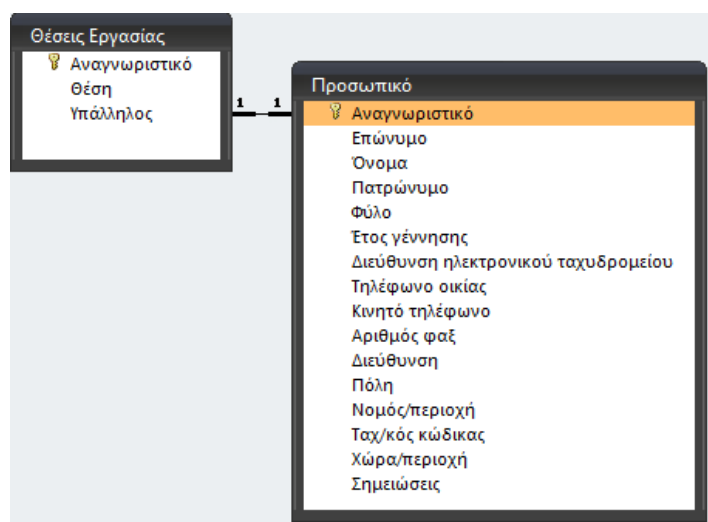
Θέσεις Εργασίας
Αναγνωριστικό
Θέση
Υπάλληλος

1 1

Προσωπικό
Αναγνωριστικό
Επώνυμο
Όνομα
Πατρώνυμο
Φύλο
Έτος γέννησης
Διεύθυνση ηλεκτρονικού ταχυδρομείου
Τηλέφωνο οικίας
Κινητό τηλέφωνο
Αριθμός φαξ
Διεύθυνση
Πόλη
Νομός/περιοχή
Ταχ/κός κώδικας
Χώρα/περιοχή
Σημειώσεις